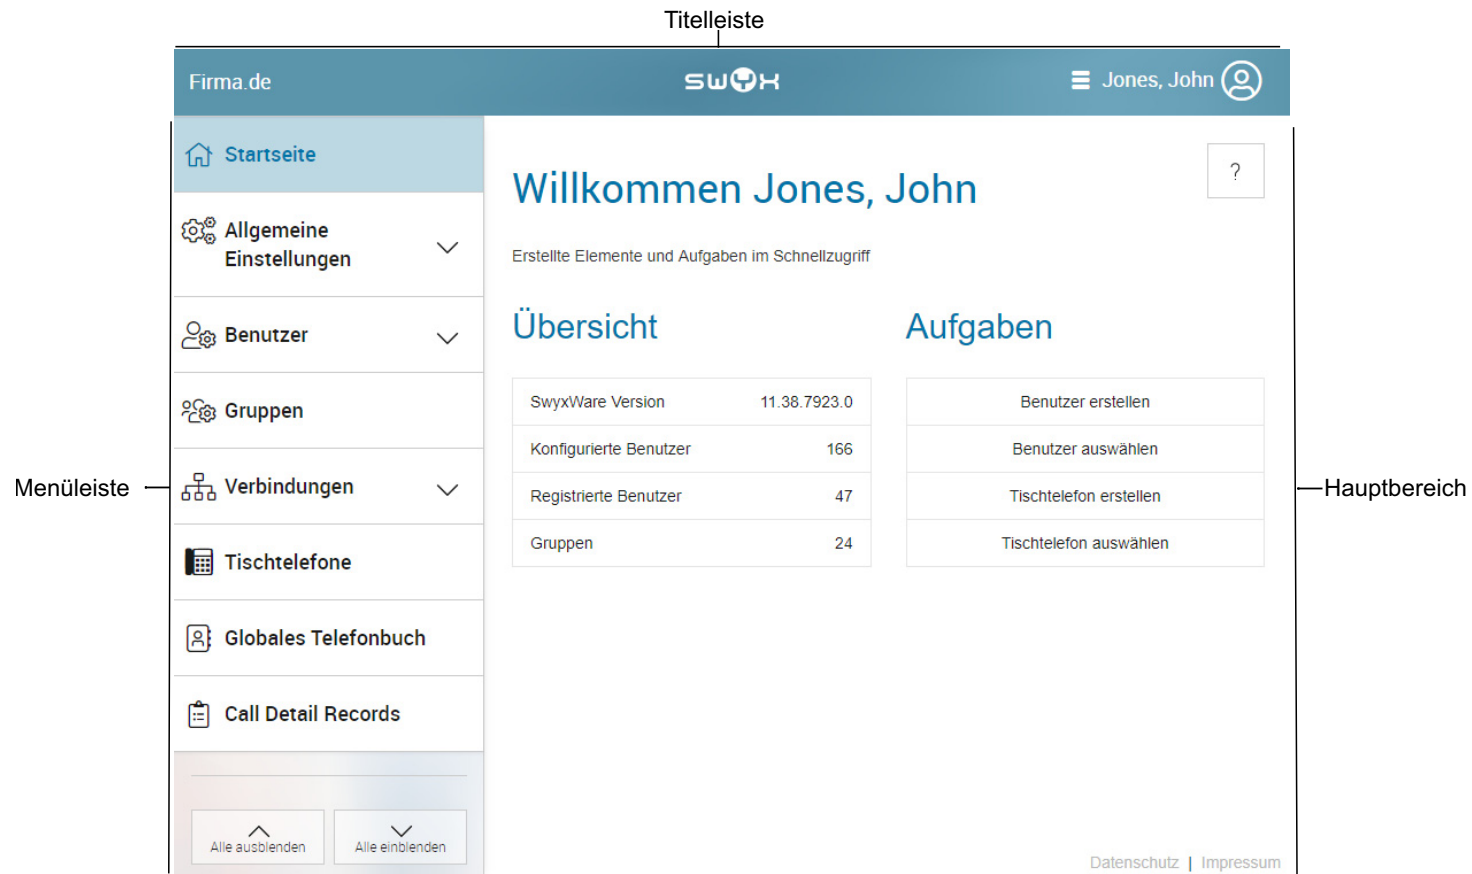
Titelleiste

Firma.de

swyx

Jones, John

Startseite

Allgemeine Einstellungen

Benutzer

Gruppen

Menüleiste

Verbindungen

Tischtelefone

Globales Telefonbuch

Call Detail Records

Alle ausblenden

Alle einblenden

?

Willkommen Jones, John

Erstellte Elemente und Aufgaben im Schnellzugriff

Übersicht

| SwyxWare Version | 11.38.7923.0 |
|---|---|
| Konfigurierte Benutzer | 166 |
| Registrierte Benutzer | 47 |
| Gruppen | 24 |

Aufgaben

| Benutzer erstellen |
|---|
| Benutzer auswählen |
| Tischtelefon erstellen |
| Tischtelefon auswählen |

Hauptbereich

Datenschutz | Impressum